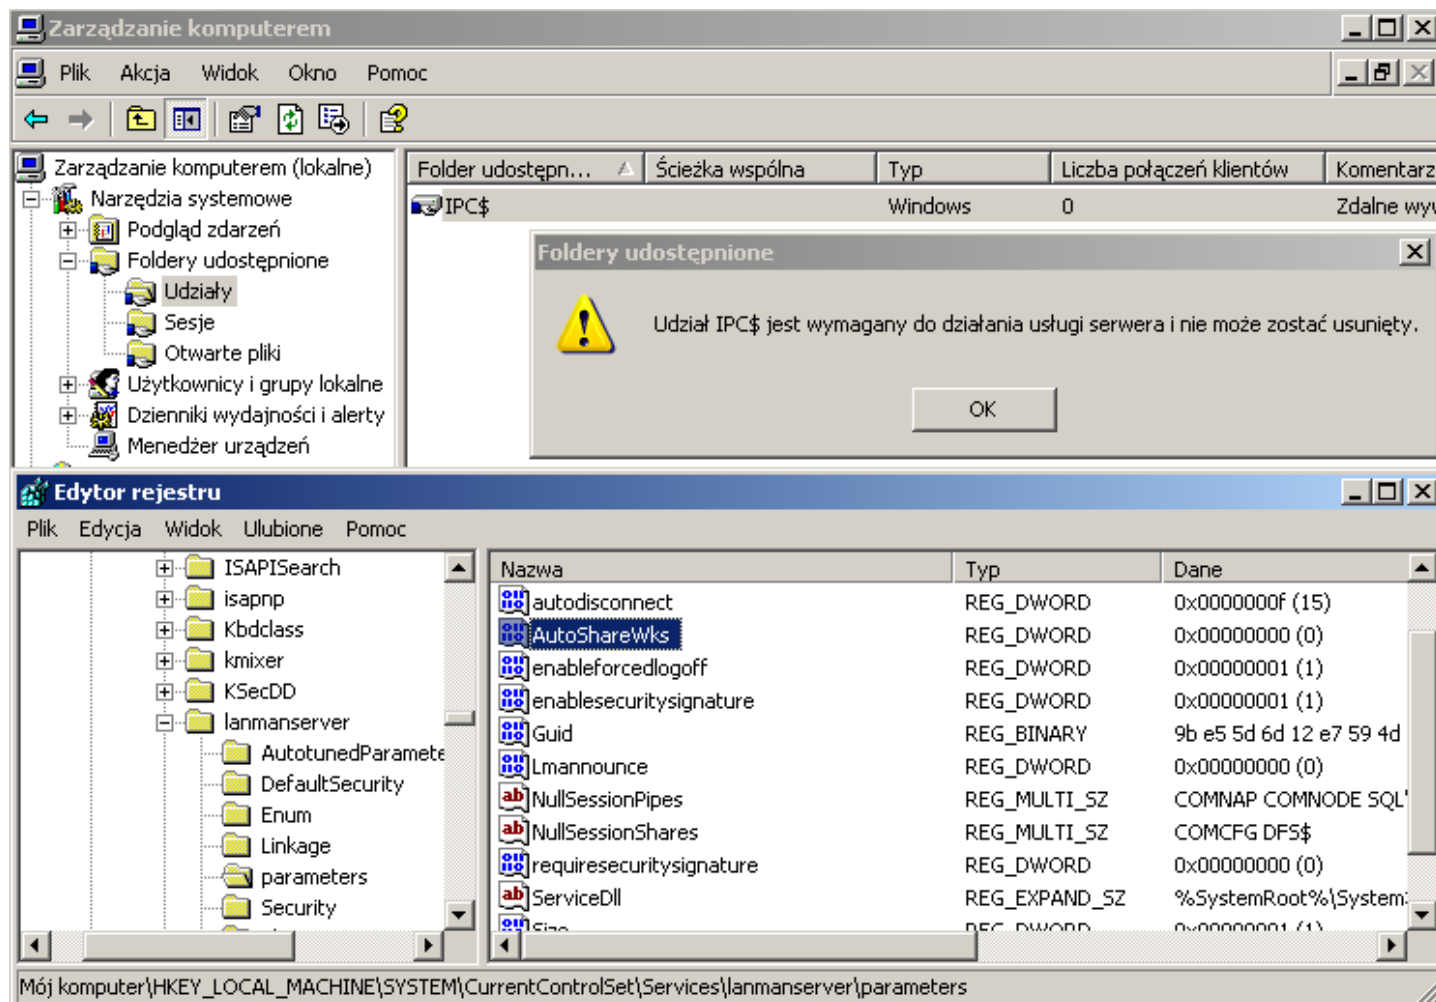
Zarządzanie komputerem

Plik Akcja Widok Okno Pomoc

Zarządzanie komputerem (lokalne)
Narzędzia systemowe
Podgląd zdarzeń
Foldery udostępnione
Udziały
Sesje
Otwarte pliki
Użytkownicy i grupy lokalne
Dzienniki wydajności i alerty
Menedżer urządzeń

| Folder udostępn... | Ścieżka wspólna | Typ | Liczba połączeń klientów | Komentarz |
|---|---|---|---|---|
| IPC$ | | Windows | 0 | Zdalne wy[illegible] |

Foldery udostępnione

Udział IPC$ jest wymagany do działania usługi serwera i nie może zostać usunięty.

OK

Edytor rejestru

Plik Edycja Widok Ulubione Pomoc

ISAPISearch
isapnp
Kbdclass
kmixer
KSecDD
lanmanserver
AutotunedParamete
DefaultSecurity
Enum
Linkage
parameters
Security

| Nazwa | Typ | Dane |
|---|---|---|
| autodisconnect | REG_DWORD | 0x0000000f (15) |
| AutoShareWks | REG_DWORD | 0x00000000 (0) |
| enableforcedlogoff | REG_DWORD | 0x00000001 (1) |
| enablesecuritysignature | REG_DWORD | 0x00000001 (1) |
| Guid | REG_BINARY | 9b e5 5d 6d 12 e7 59 4d |
| Lmannounce | REG_DWORD | 0x00000000 (0) |
| NullSessionPipes | REG_MULTI_SZ | COMNAP COMNODE SQL' |
| NullSessionShares | REG_MULTI_SZ | COMCFG DFS$ |
| requiresecuritysignature | REG_DWORD | 0x00000000 (0) |
| ServiceDll | REG_EXPAND_SZ | %SystemRoot%\System: |
| Size | REG_DWORD | 0x00000001 (1) |

Mój komputer\HKEY_LOCAL_MACHINE\SYSTEM\CurrentControlSet\Services\lanmanserver\parameters